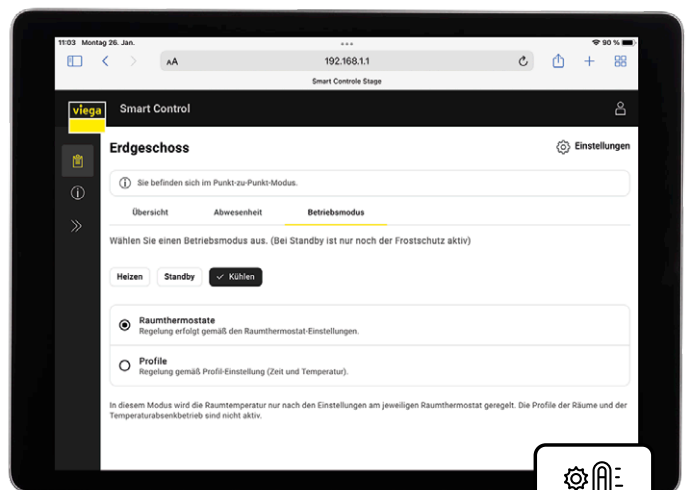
11:03 Montag 26. Jan.

90 %

AA

192.168.1.1

Smart Controle Stage

viega

Smart Control

Erdgeschoss

Einstellungen

Sie befinden sich im Punkt-zu-Punkt-Modus.

Übersicht

Abwesenheit

Betriebsmodus

Wählen Sie einen Betriebsmodus aus. (Bei Standby ist nur noch der Frostschutz aktiv)

Heizen

Standby

Kühlen

Raumthermostate
Regelung erfolgt gemäß den Raumthermostat-Einstellungen.

Profile
Regelung gemäß Profil-Einstellung (Zeit und Temperatur).

In diesem Modus wird die Raumtemperatur nur nach den Einstellungen am jeweiligen Raumthermostat geregelt. Die Profile der Räume und der Temperaturabsenkbetrieb sind nicht aktiv.